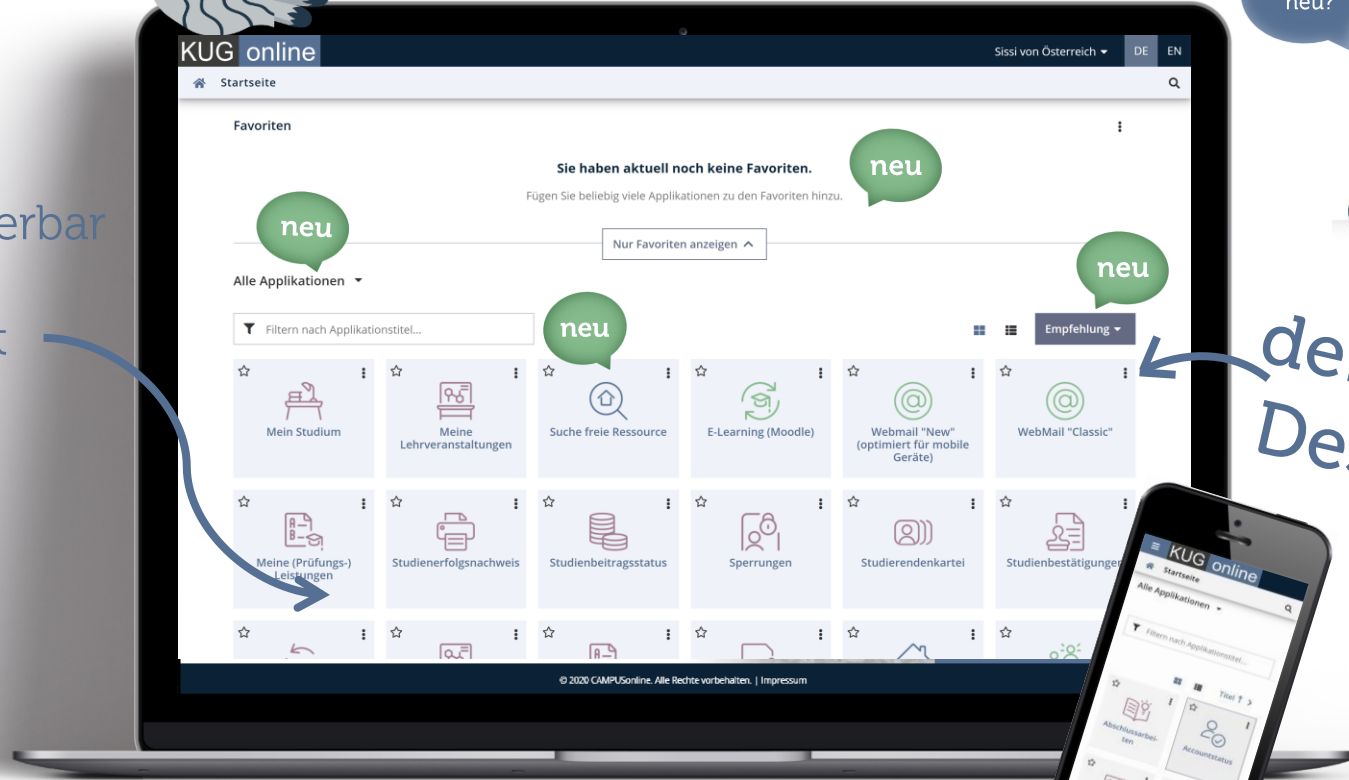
neu?

erbar

t

de
De

KUG online

Sissi von Österreich ▾ DE EN

Startseite

Favoriten

Sie haben aktuell noch keine Favoriten.

neu

Fügen Sie beliebig viele Applikationen zu den Favoriten hinzu.

neu

Nur Favoriten anzeigen

neu

Alle Applikationen ▾

Filtern nach Applikationstitel...

neu

Empfehlung ▾

Mein Studium

Meine Lehrveranstaltungen

Suche freie Ressource

E-Learning (Moodle)

Webmail "New" (optimiert für mobile Geräte)

WebMail "Classic"

Meine (Prüfungs-) Leistungen

Studienerfolgsnachweis

Studienbeitragsstatus

Sperrungen

Studierendenkartei

Studienbestätigungen

© 2020 CAMPUSonline. Alle Rechte vorbehalten. | Impressum

KUG online

Startseite

Alle Applikationen ▾

Filtern nach Applikationstitel...

Titel ↑ >

Abschlussarbeiten

Accountstatus